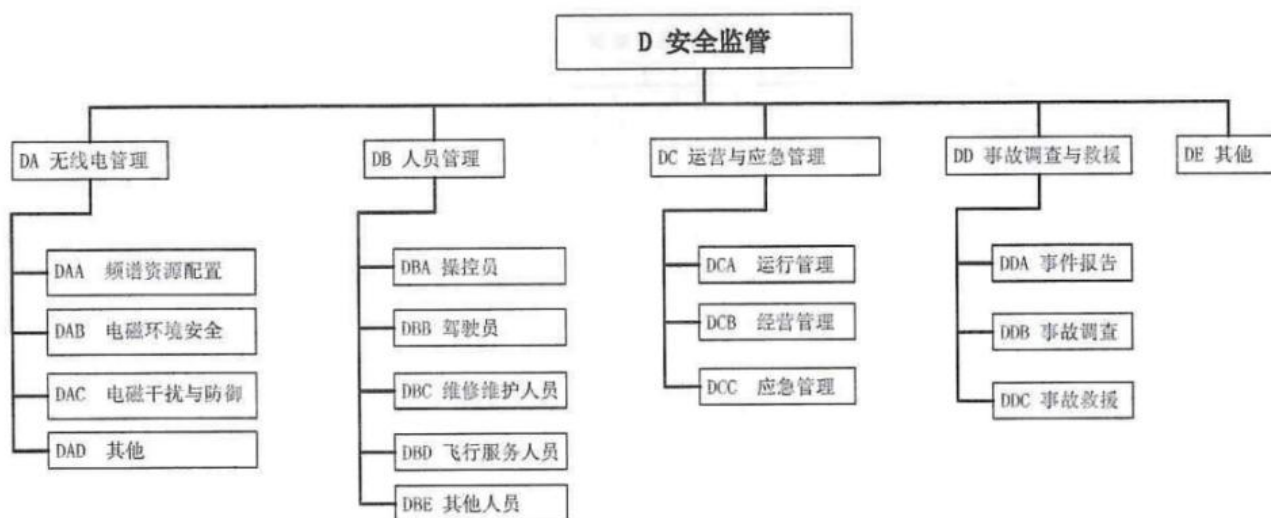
D 安全监管

DA 无线电管理

DAA 频谱资源配置

DAB 电磁环境安全

DAC 电磁干扰与防御

DAD 其他

DB 人员管理

DBA 操控员

DBB 驾驶员

DBC 维修维护人员

DBD 飞行服务人员

DBE 其他人员

DC 运营与应急管理

DCA 运行管理

DCB 经营管理

DCC 应急管理

DD 事故调查与救援

DDA 事件报告

DDB 事故调查

DDC 事故救援

DE 其他